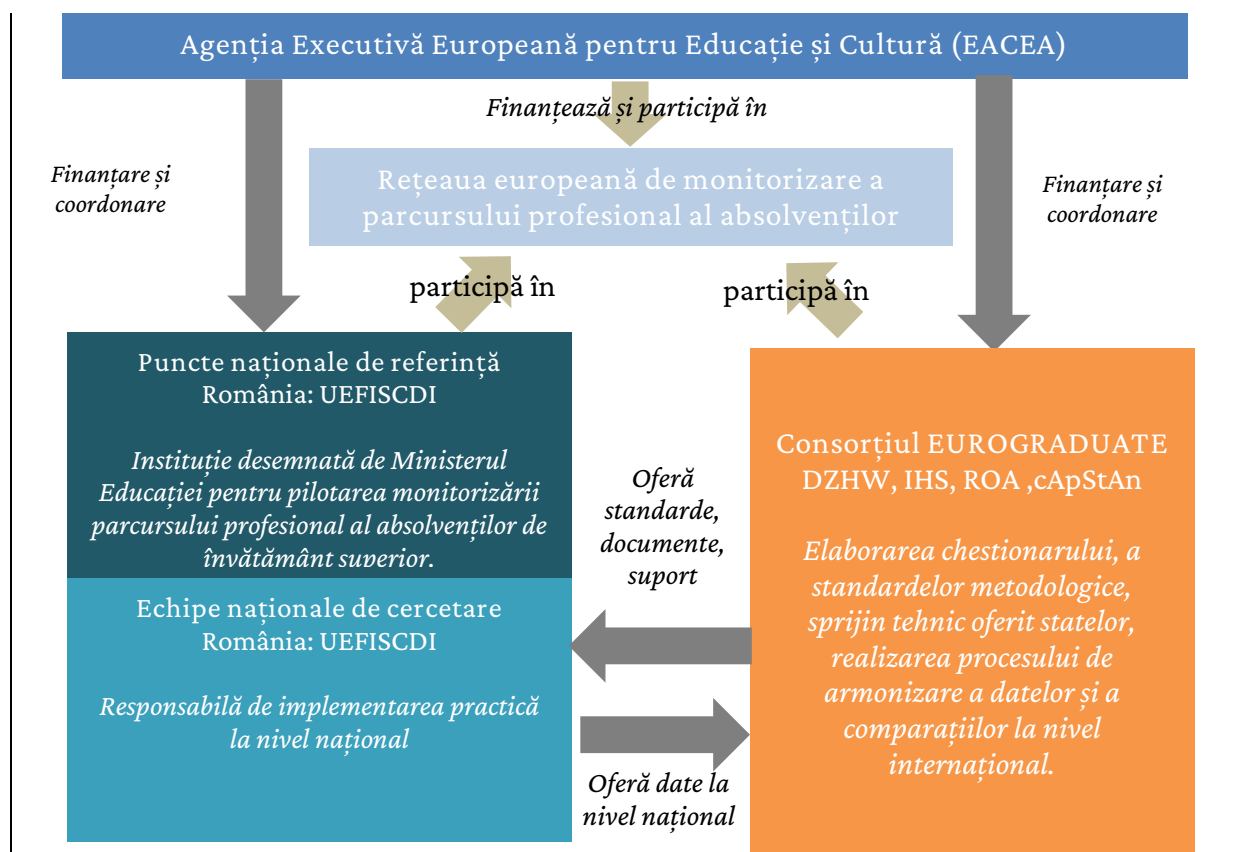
Agenția Executivă Europeană pentru Educație și Cultură (EACEA)

Finanțează și participă în

Finanțare și coordonare

Rețeaua europeană de monitorizare a parcursului profesional al absolvenților

Finanțare și coordonare

participă în

participă în

Puncte naționale de referință
România: UEFISCDI

Instituție desemnată de Ministerul Educației pentru pilotarea monitorizării parcursului profesional al absolvenților de învățământ superior.

Echipe naționale de cercetare
România: UEFISCDI

Responsabilă de implementarea practică la nivel național

Oferă standarde, documente, suport

Oferă date la nivel național

Consorțiul EUROGRADUATE
DZHW, IHS, ROA ,cApStAn

Elaborarea chestionarului, a standardelor metodologice, sprijin tehnic oferit statelor, realizarea procesului de armonizare a datelor și a comparațiilor la nivel internațional.